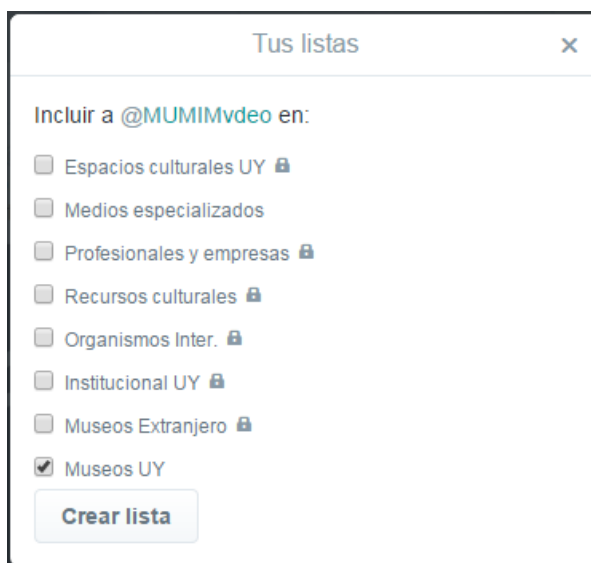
Tus listas ×

Incluir a @MUMIMvdeo en:

Espacios culturales UY

Medios especializados

Profesionales y empresas

Recursos culturales

Organismos Inter.

Institucional UY

Museos Extranjero

Museos UY

Crear lista